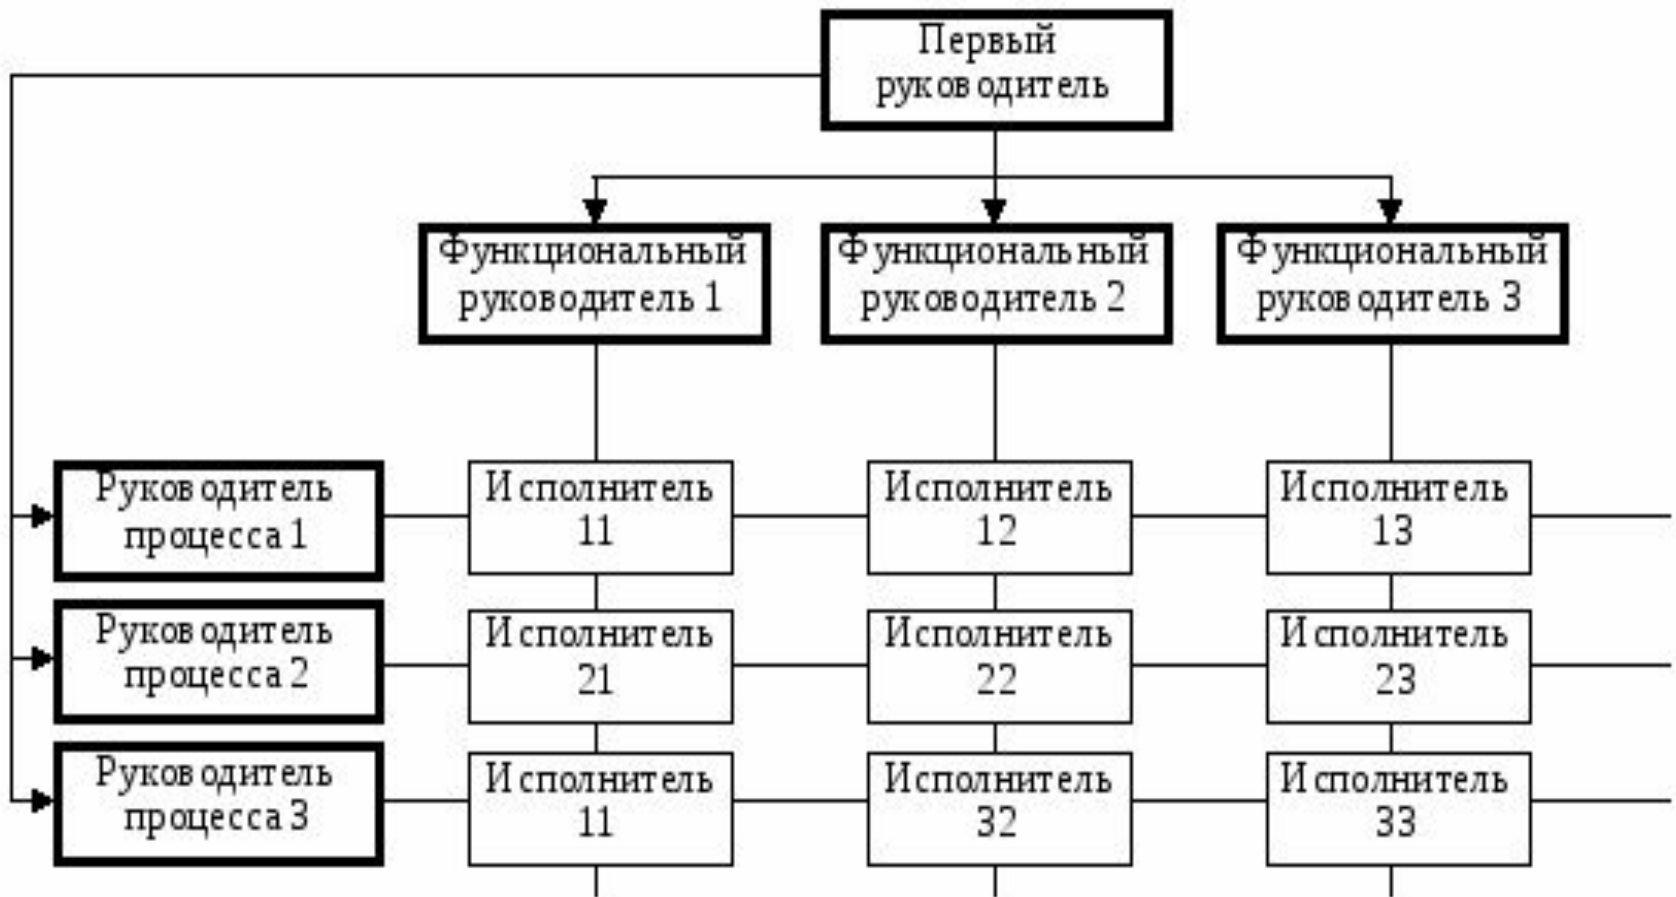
Первый руководитель

Функциональный руководитель 1

Функциональный руководитель 2

Функциональный руководитель 3

Руководитель процесса 1

Исполнитель 11

Исполнитель 12

Исполнитель 13

Руководитель процесса 2

Исполнитель 21

Исполнитель 22

Исполнитель 23

Руководитель процесса 3

Исполнитель 11

Исполнитель 32

Исполнитель 33